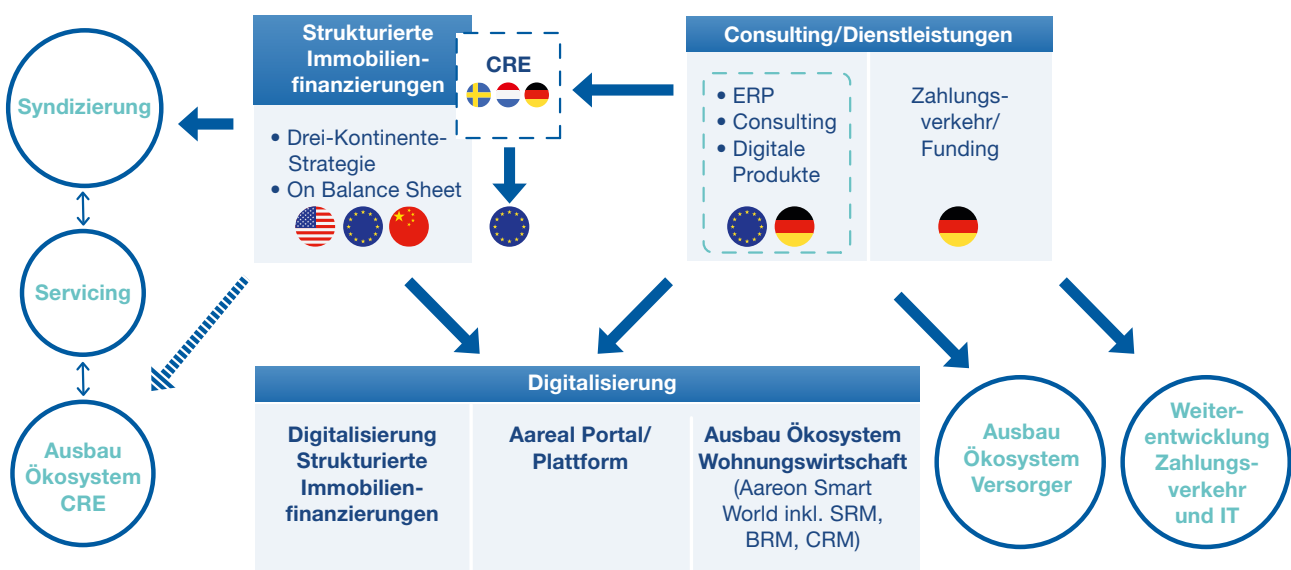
Strukturierte Immobilienfinanzierungen

CRE

Consulting/Dienstleistungen

Syndizierung

• Drei-Kontinente-Strategie
• On Balance Sheet

• ERP
• Consulting
• Digitale Produkte

Zahlungsverkehr/ Funding

Servicing

Ausbau Ökosystem CRE

Digitalisierung

Digitalisierung Strukturierte Immobilienfinanzierungen

Aareal Portal/ Plattform

Ausbau Ökosystem Wohnungswirtschaft (Aareon Smart World inkl. SRM, BRM, CRM)

Ausbau Ökosystem Versorger

Weiterentwicklung Zahlungsverkehr und IT